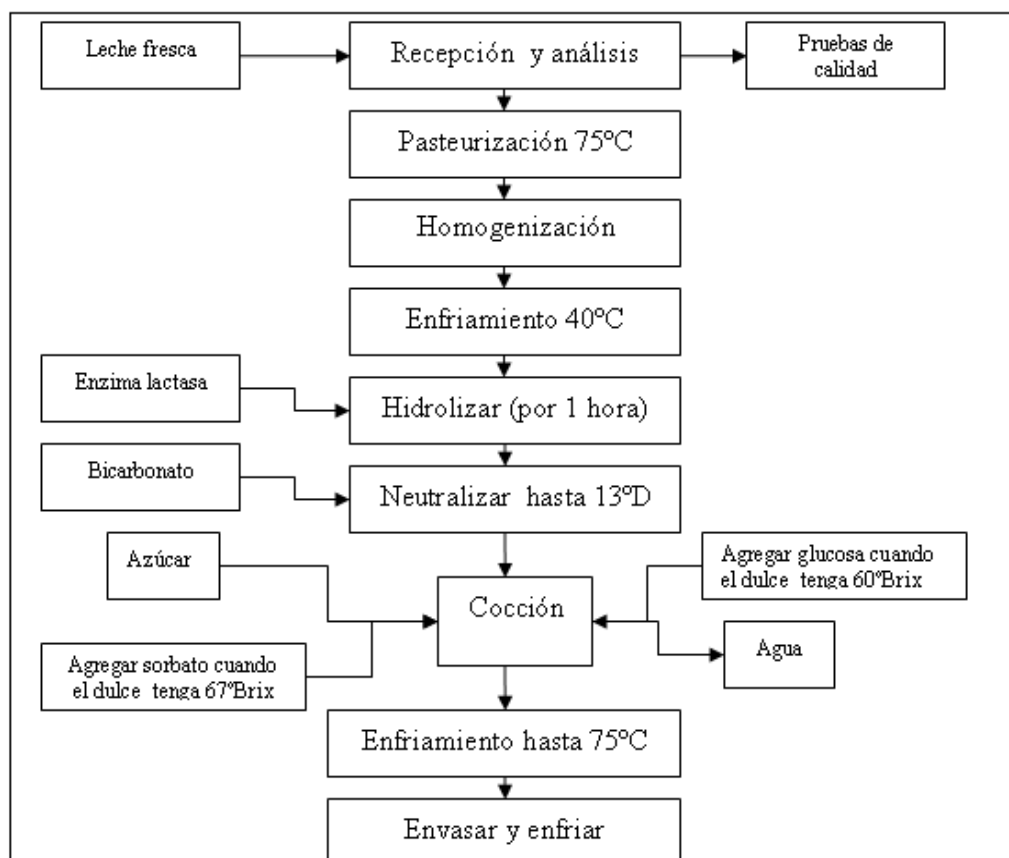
Leche fresca

Recepción y análisis

Pruebas de calidad

Pasteurización 75ºC

Homogenización

Enfriamiento 40ºC

Enzima lactasa

Hidrolizar (por 1 hora)

Bicarbonato

Neutralizar hasta 13ºD

Azúcar

Agregar glucosa cuando el dulce tenga 60ºBrix

Cocción

Agregar sorbato cuando el dulce tenga 67ºBrix

Agua

Enfriamiento hasta 75ºC

Envasar y enfriar